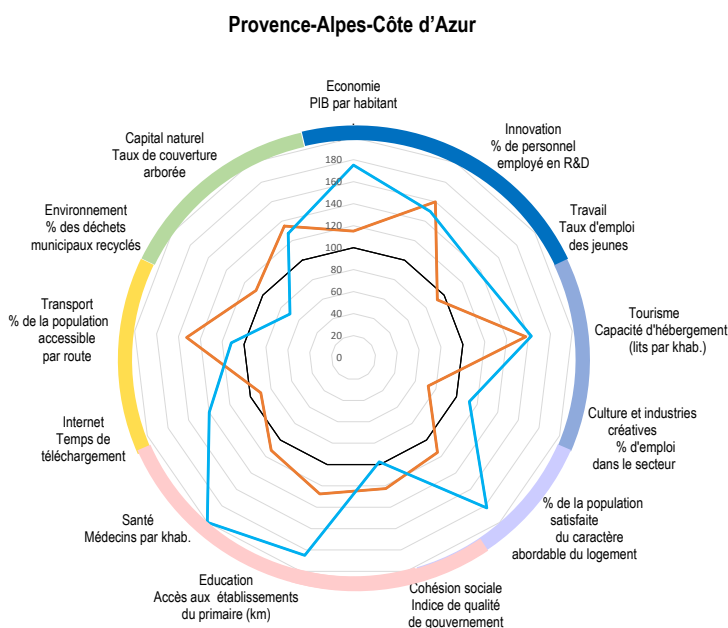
Provence-Alpes-Côte d'Azur

Economie
PIB par habitant

Innovation
% de personnel
employé en R&D

Travail
Taux d'emploi
des jeunes

Tourisme
Capacité d'hébergement
(lits par khab.)

Culture et industries
créatives
% d'emploi
dans le secteur

% de la population
satisfaite
du caractère
abordable du logement

Cohésion sociale
Indice de qualité
de gouvernement

Education
Accès aux établissements
du primaire (km)

Santé
Médecins par khab.

Internet
Temps de
téléchargement

Transport
% de la population
accessible
par route

Environnement
% des déchets
municipaux recyclés

Capital naturel
Taux de couverture
arborée

180
160
140
120
100
80
60
40
20
0